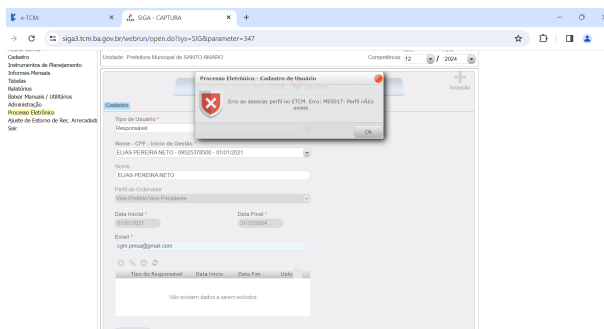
e-TCM | SIGA - CAPTURA

siga3.tcm.ba.gov.br/webrun/open.do?sys=SIG&parameter=347

Cadastro
Instrumentos de Planejamento
Informes Mensais
Tabelas
Relatórios
Baixar Manuais / Utilitários
Administração
Processo Eletrônico
Ajuste de Estorno de Rec. Arrecadad
Sair

Unidade: Prefeitura Municipal de SANTO AMARO

Competência: 12 / 2024

Inclusão

Cadastro

Processo Eletrônico - Cadastro de Usuário

Erro ao associar perfil no ETCM. Erro: ME0017: Perfil nÃ£o existe

Ok

Tipo de Usuário *
Responsavel

Nome - CPF - Início de Gestão *
ELIAS PEREIRA NETO - 09525378500 - 01/01/2021

Nome
ELIAS PEREIRA NETO

Perfil do Ordenador
Vice-Prefeito/Vice-Presidente

Data Inicial *
01/01/2021

Data Final *
31/12/2024

Email *
cgm.pmsa@gmail.com

| Tipo do Responsavel | Data Inicio | Data Fim | Upload |
|---|---|---|---|
| Não existem dados a serem exibidos | | | |